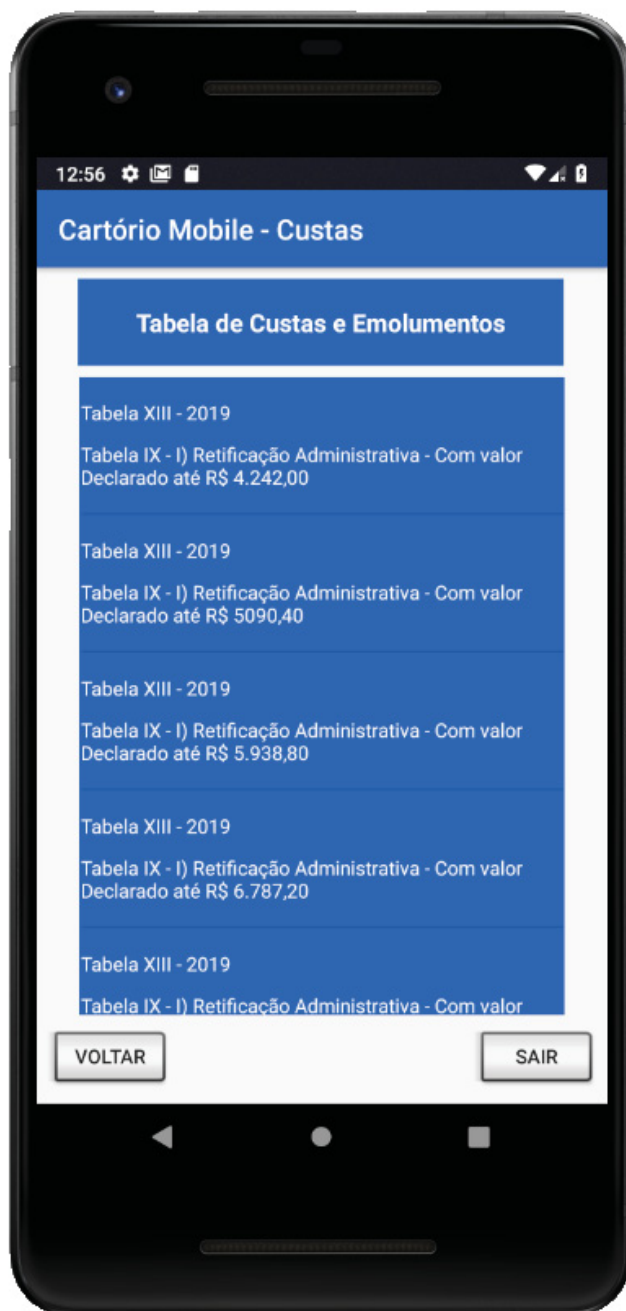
12:56

Cartório Mobile - Custas

Tabela de Custas e Emolumentos

Tabela XIII - 2019

Tabela IX - I) Retificação Administrativa - Com valor Declarado até R$ 4.242,00

Tabela XIII - 2019

Tabela IX - I) Retificação Administrativa - Com valor Declarado até R$ 5090,40

Tabela XIII - 2019

Tabela IX - I) Retificação Administrativa - Com valor Declarado até R$ 5.938,80

Tabela XIII - 2019

Tabela IX - I) Retificação Administrativa - Com valor Declarado até R$ 6.787,20

Tabela XIII - 2019

Tabela IX - I) Retificação Administrativa - Com valor

VOLTAR

SAIR